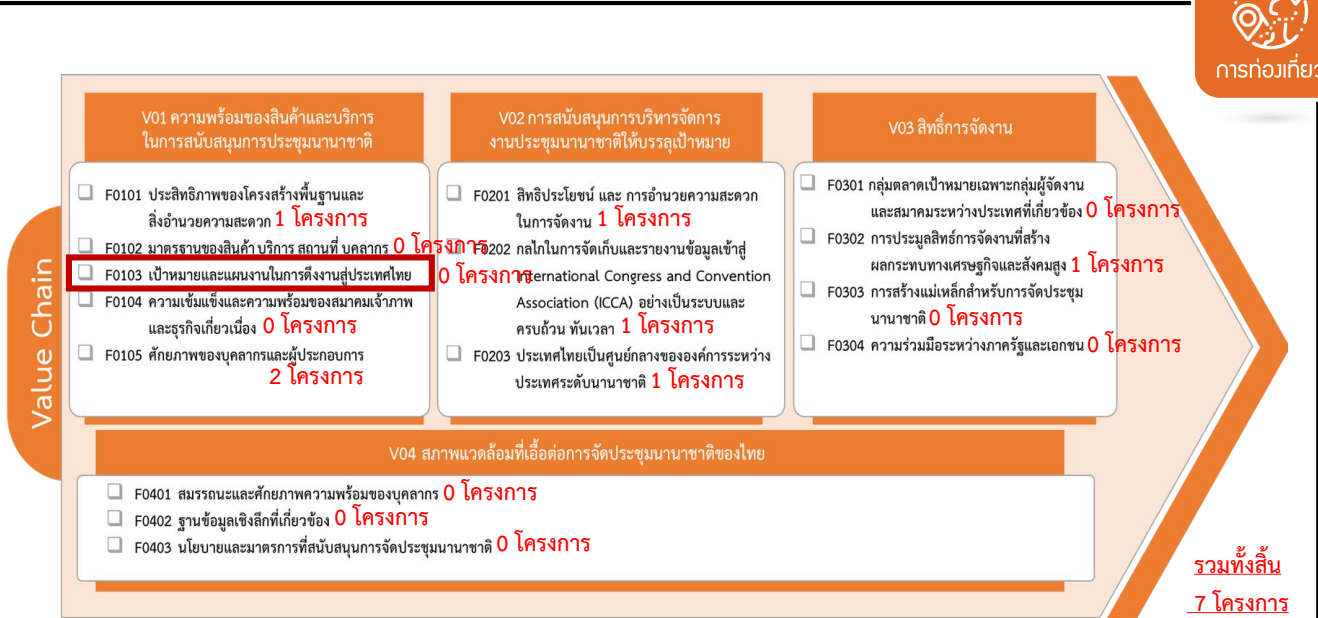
การท่องเที่ยว

Value Chain

V01 ความพร้อมของสินค้าและบริการในการสนับสนุนการประชุมนานาชาติ

F0101 ประสิทธิภาพของโครงสร้างพื้นฐานและสิ่งอำนวยความสะดวก 1 โครงการ

F0102 มาตรฐานของสินค้า บริการ สถานที่ บุคลากร 0 โครงการ

F0103 เป้าหมายและแผนงานในการดึงงานสู่ประเทศไทย 0 โครงการ

F0104 ความเข้มแข็งและความพร้อมของสมาคมเจ้าภาพและธุรกิจเกี่ยวเนื่อง 0 โครงการ

F0105 ศักยภาพของบุคลากรและผู้ประกอบการ 2 โครงการ

V02 การสนับสนุนการบริหารจัดการงานประชุมนานาชาติให้บรรลุเป้าหมาย

F0201 สิทธิประโยชน์ และ การอำนวยความสะดวกในการจัดงาน 1 โครงการ

F0202 กลไกในการจัดเก็บและรายงานข้อมูลเข้าสู่ International Congress and Convention Association (ICCA) อย่างเป็นระบบและครบถ้วน ทันเวลา 1 โครงการ

F0203 ประเทศไทยเป็นศูนย์กลางขององค์การระหว่างประเทศระดับนานาชาติ 1 โครงการ

V03 สิทธิ์การจัดงาน

F0301 กลุ่มตลาดเป้าหมายเฉพาะกลุ่มผู้จัดงานและสมาคมระหว่างประเทศที่เกี่ยวข้อง 0 โครงการ

F0302 การประมูลสิทธิ์การจัดงานที่สร้างผลกระทบทางเศรษฐกิจและสังคมสูง 1 โครงการ

F0303 การสร้างแม่เหล็กสำหรับการจัดประชุมนานาชาติ 0 โครงการ

F0304 ความร่วมมือระหว่างภาครัฐและเอกชน 0 โครงการ

V04 สภาพแวดล้อมที่เอื้อต่อการจัดประชุมนานาชาติของไทย

F0401 สมรรถนะและศักยภาพความพร้อมของบุคลากร 0 โครงการ

F0402 ฐานข้อมูลเชิงลึกที่เกี่ยวข้อง 0 โครงการ

F0403 นโยบายและมาตรการที่สนับสนุนการจัดประชุมนานาชาติ 0 โครงการ

รวมทั้งสิ้น
7 โครงการ